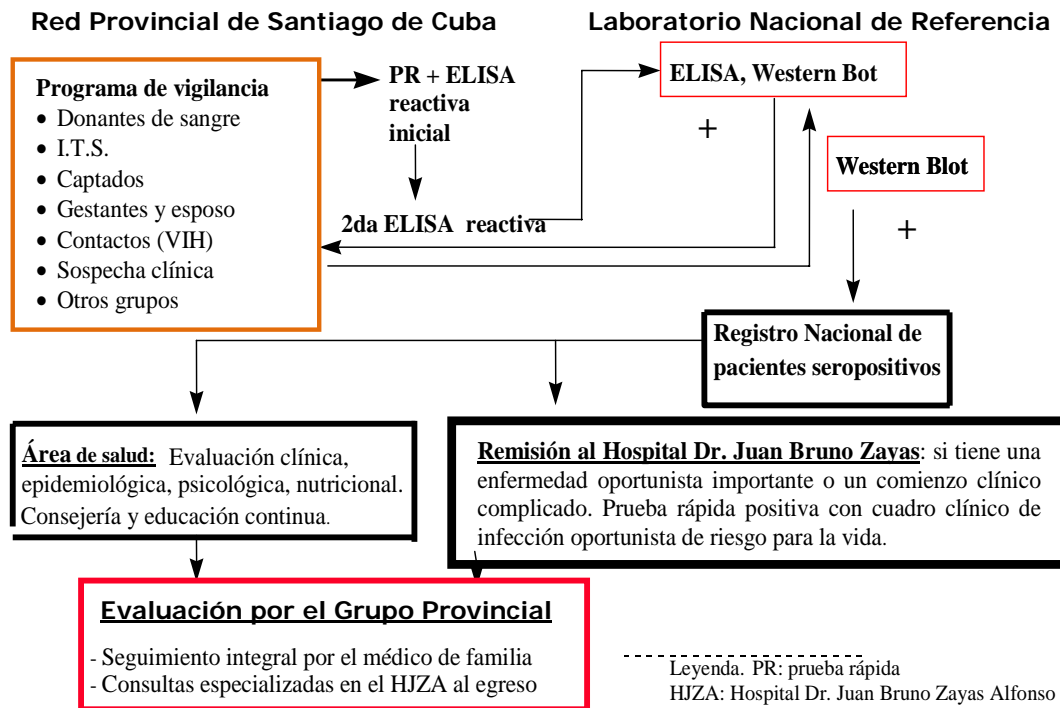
Red Provincial de Santiago de Cuba

Laboratorio Nacional de Referencia

Programa de vigilancia
• Donantes de sangre
• I.T.S.
• Captados
• Gestantes y esposo
• Contactos (VIH)
• Sospecha clínica
• Otros grupos

PR + ELISA reactiva inicial

2da ELISA reactiva

ELISA, Western Bot

+

Western Blot

+

Registro Nacional de pacientes seropositivos

Área de salud: Evaluación clínica, epidemiológica, psicológica, nutricional. Consejería y educación continua.

Remisión al Hospital Dr. Juan Bruno Zayas: si tiene una enfermedad oportunista importante o un comienzo clínico complicado. Prueba rápida positiva con cuadro clínico de infección oportunista de riesgo para la vida.

Evaluación por el Grupo Provincial

- Seguimiento integral por el médico de familia
- Consultas especializadas en el HJZA al egreso

Leyenda. PR: prueba rápida
HJZA: Hospital Dr. Juan Bruno Zayas Alfonso